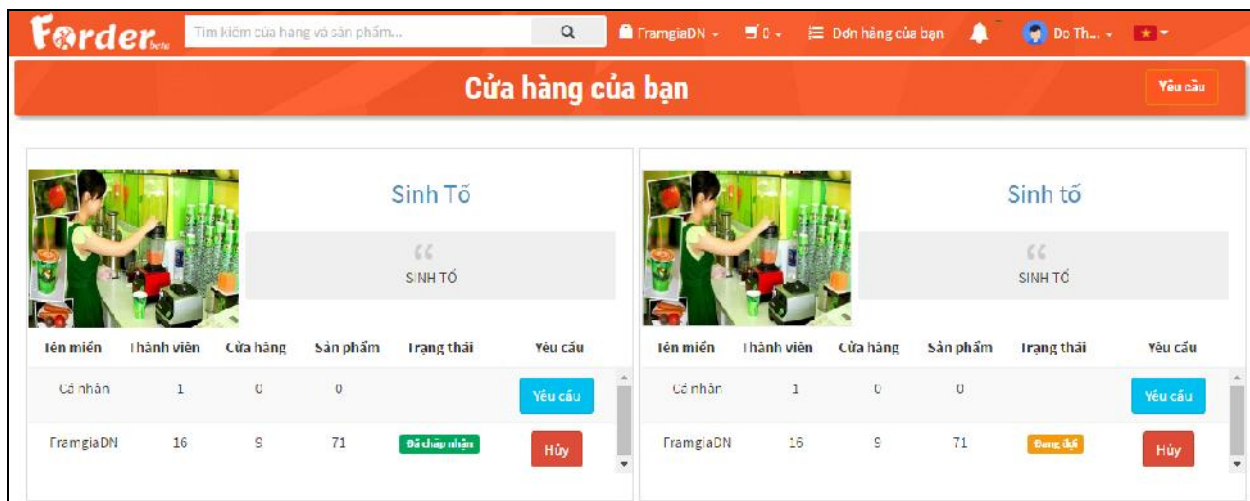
Forder beta

Tìm kiếm cửa hàng và sản phẩm...

FramgiaDN ▾ 0 ▾ Đơn hàng của bạn Do Th... ▾

Cửa hàng của bạn

Yêu cầu

Sinh Tố

“

SINH TỐ

| Tên miền | Thành viên | Cửa hàng | Sản phẩm | Trạng thái | Yêu cầu |
|---|---|---|---|---|---|
| Cá nhân | 1 | 0 | 0 | | Yêu cầu |
| FramgiaDN | 16 | 9 | 71 | Đã chấp nhận | Hủy |

Sinh tố

“

SINH TỐ

| Tên miền | Thành viên | Cửa hàng | Sản phẩm | Trạng thái | Yêu cầu |
|---|---|---|---|---|---|
| Cá nhân | 1 | 0 | 0 | | Yêu cầu |
| FramgiaDN | 16 | 9 | 71 | Đang đợi | Hủy |